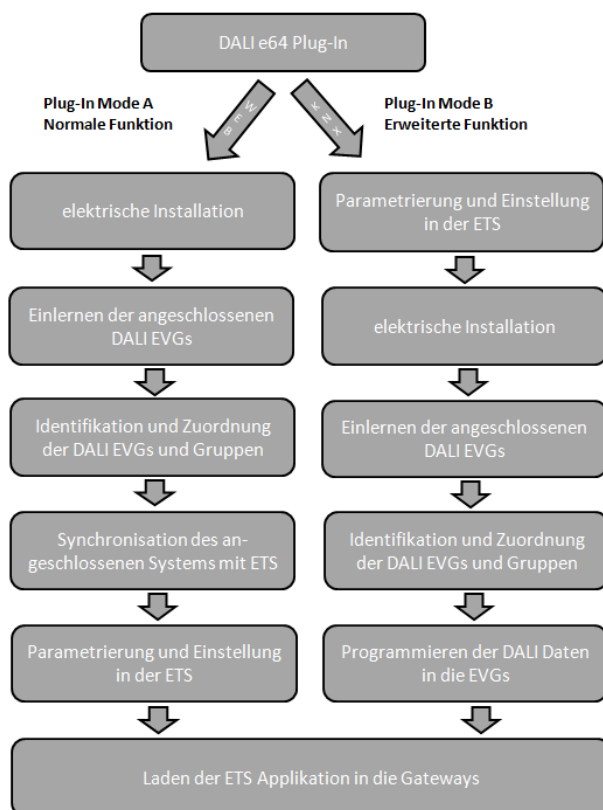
DALI e64 Plug-In

Plug-In Mode A
Normale Funktion

Plug-In Mode B
Erweiterte Funktion

elektrische Installation

Einlernen der angeschlossenen DALI EVGs

Identifikation und Zuordnung der DALI EVGs und Gruppen

Synchronisation des angeschlossenen Systems mit ETS

Parametrierung und Einstellung in der ETS

Parametrierung und Einstellung in der ETS

elektrische Installation

Einlernen der angeschlossenen DALI EVGs

Identifikation und Zuordnung der DALI EVGs und Gruppen

Programmieren der DALI Daten in die EVGs

Laden der ETS Applikation in die Gateways